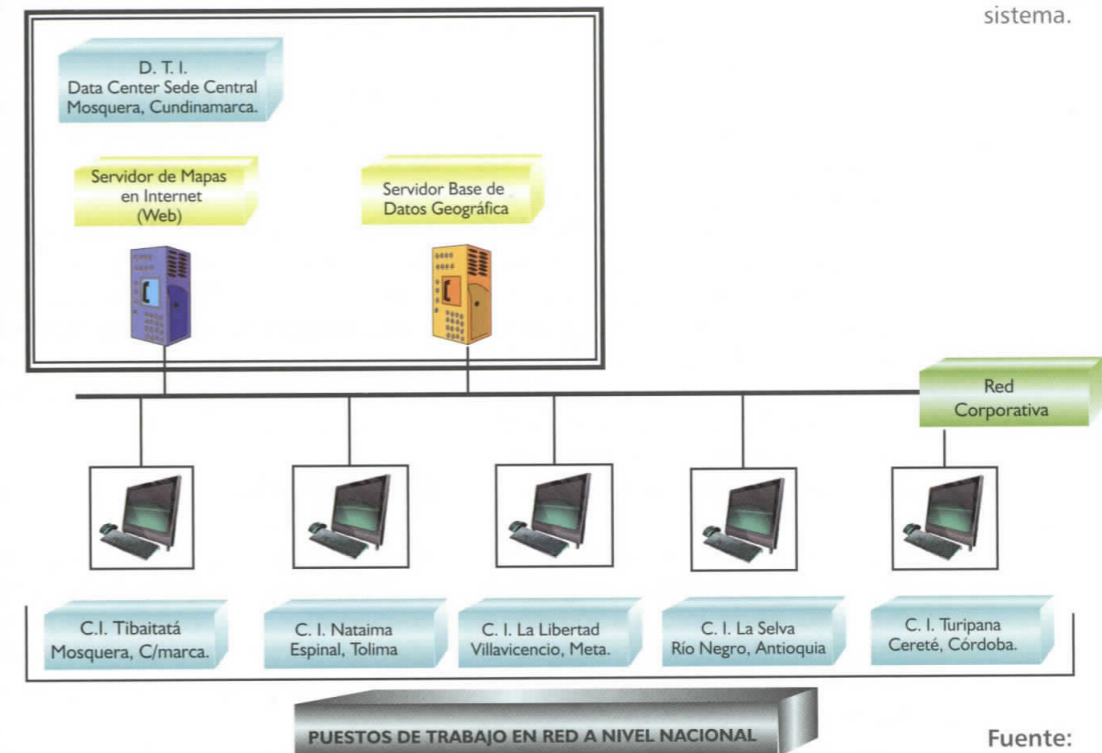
sistema.

D. T. I.
Data Center Sede Central
Mosquera, Cundinamarca.

Servidor de Mapas
en Internet
(Web)

Servidor Base de
Datos Geográfica

Red
Corporativa

C.I. Tibaitatá
Mosquera, C/marca.

C. I. Nataima
Espinal, Tolima

C. I. La Libertad
Villavicencio, Meta.

C. I. La Selva
Río Negro, Antioquia

C. I. Turipana
Cereté, Córdoba.

PUESTOS DE TRABAJO EN RED A NIVEL NACIONAL

Fuente: